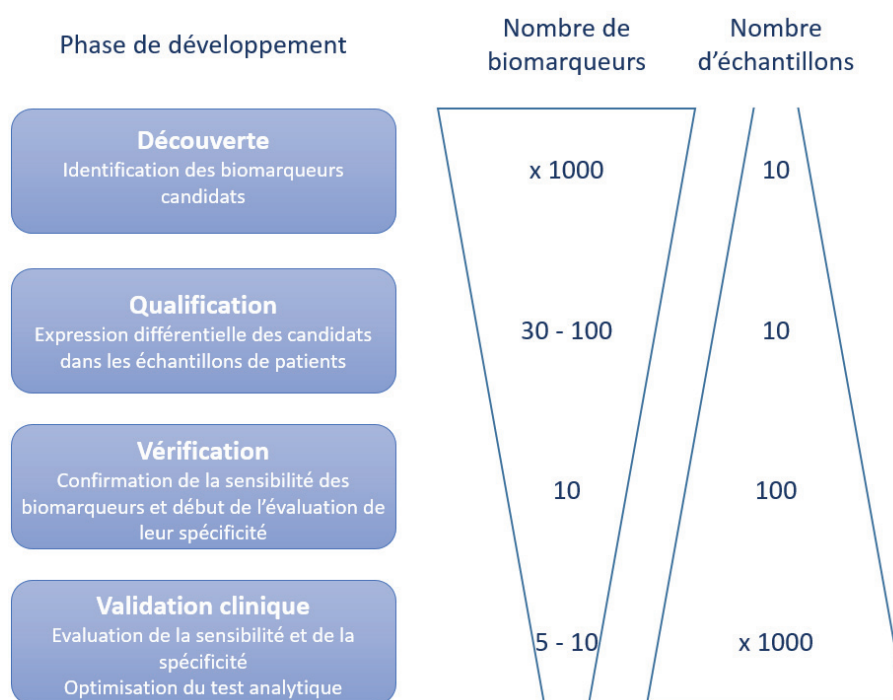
Phase de développement

Nombre de biomarqueurs

Nombre d'échantillons

Découverte
Identification des biomarqueurs candidats

x 1000

10

Qualification
Expression différentielle des candidats dans les échantillons de patients

30 - 100

10

Vérification
Confirmation de la sensibilité des biomarqueurs et début de l'évaluation de leur spécificité

10

100

Validation clinique
Evaluation de la sensibilité et de la spécificité
Optimisation du test analytique

5 - 10

x 1000